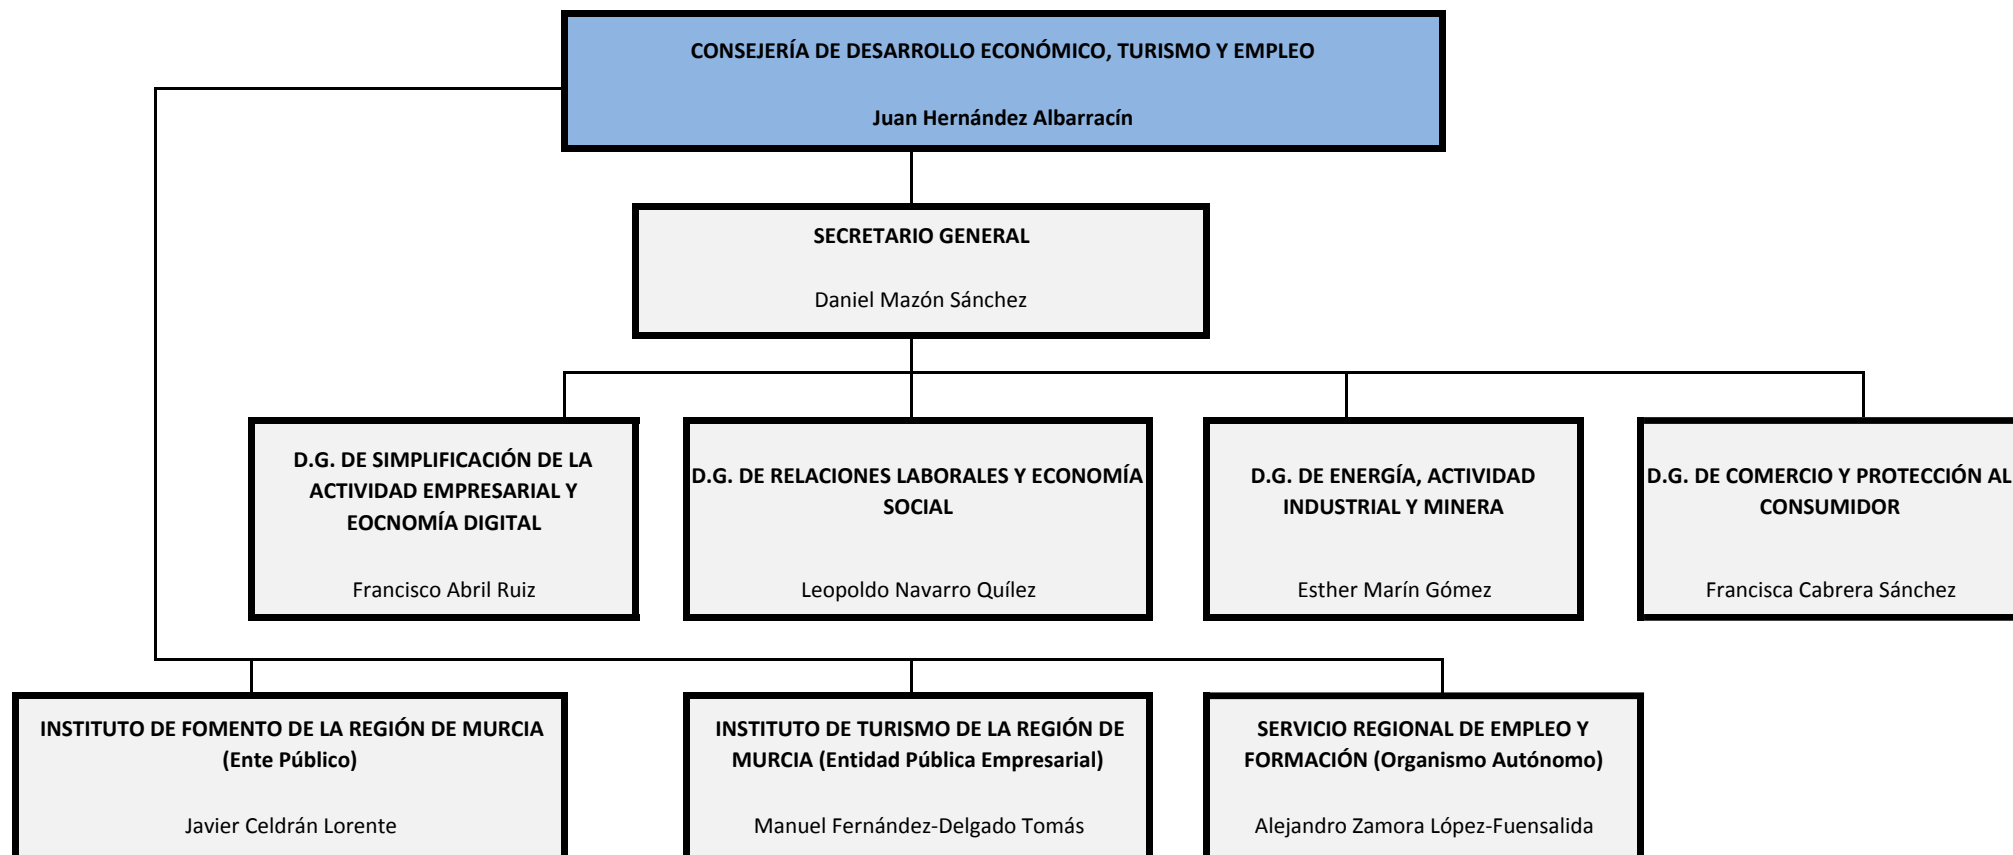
CONSEJERÍA DE DESARROLLO ECONÓMICO, TURISMO Y EMPLEO

Juan Hernández Albarracín

SECRETARIO GENERAL

Daniel Mazón Sánchez

D.G. DE SIMPLIFICACIÓN DE LA ACTIVIDAD EMPRESARIAL Y EOCNOMÍA DIGITAL

Francisco Abril Ruiz

D.G. DE RELACIONES LABORALES Y ECONOMÍA SOCIAL

Leopoldo Navarro Quílez

D.G. DE ENERGÍA, ACTIVIDAD INDUSTRIAL Y MINERA

Esther Marín Gómez

D.G. DE COMERCIO Y PROTECCIÓN AL CONSUMIDOR

Francisca Cabrera Sánchez

INSTITUTO DE FOMENTO DE LA REGIÓN DE MURCIA (Ente Público)

Javier Celdrán Lorente

INSTITUTO DE TURISMO DE LA REGIÓN DE MURCIA (Entidad Pública Empresarial)

Manuel Fernández-Delgado Tomás

SERVICIO REGIONAL DE EMPLEO Y FORMACIÓN (Organismo Autónomo)

Alejandro Zamora López-Fuensalida